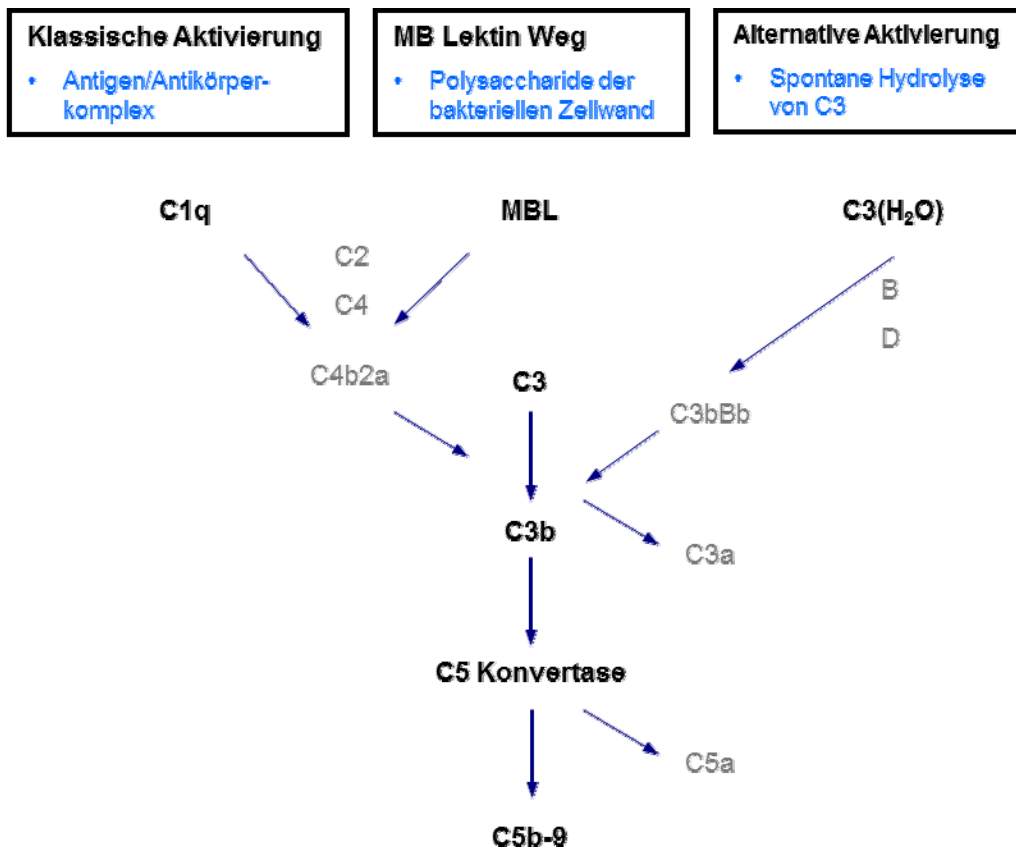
Klassische Aktivierung
• Antigen/Antikörperkomplex

MB Lektin Weg
• Polysaccharide der bakteriellen Zellwand

Alternative Aktivierung
• Spontane Hydrolyse von C3

C1q

MBL

C3($H_2O$)

C2

C4

B

D

C4b2a

C3

C3bBb

C3b

C3a

C5 Konvertase

C5a

C5b-9